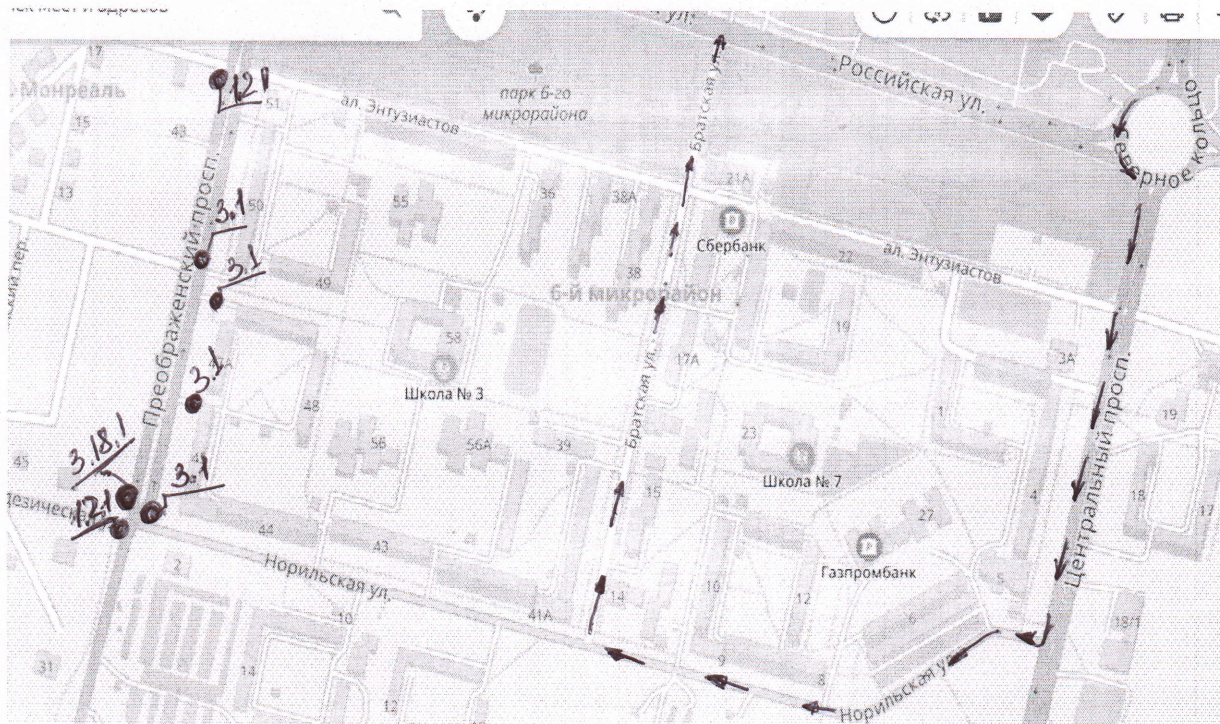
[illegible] мест и адресов

ул.

17

Монреаль

2.12

51

парк 6-го микрорайона

Братская ул.

Российская ул.

Северное кольцо

15

43

ал. Энтузиастов

13

3.1

50

55

36

38А

21А

Сбербанк

ал. Энтузиастов

22

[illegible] пер.

Преображенский просп.

3.1

49

6-й микрорайон

38

58

19

3.1

Братская ул.

17А

3А

Школа № 3

48

Центральный просп.

19

45

3.18.1

3.1

56

56А

39

15

23

Школа № 7

4

18

17

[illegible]зическ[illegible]

1.2.1

44

27

43

2

Газпромбанк

Норильская ул.

5

10

41А

14

10

12

18/1

6

31

9

8

14

Норильская ул.

12